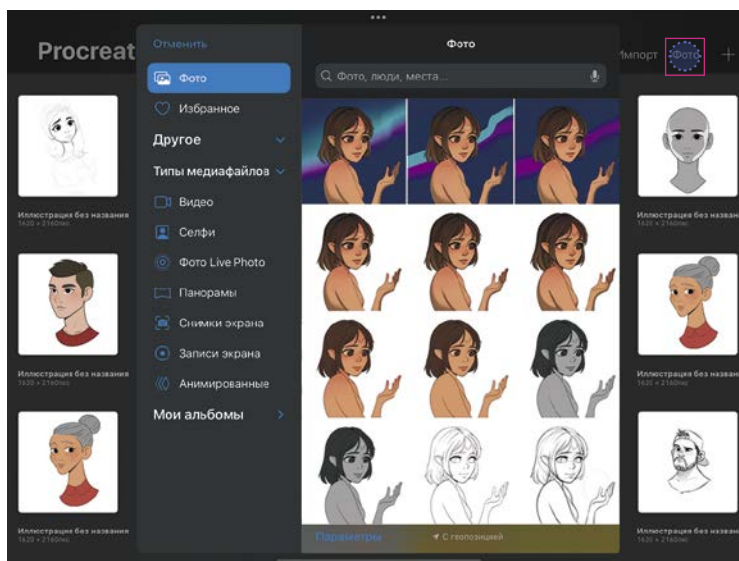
Procreat

Отменить

Фото

Избранное

Другое

Типы медиафайлов

Видео

Селфи

Фото Live Photo

Панорамы

Снимки экрана

Записи экрана

Анимированные

Мои альбомы

Фото

Фото, люди, места...

Параметры

С геопозицией

Импорт

Фото

+

Иллюстрация без названия
1620 × 2160пкс

Иллюстрация без названия
1620 × 2160пкс

Иллюстрация без названия
1620 × 2160пкс

Иллюстрация без названия
1620 × 2160пкс

Иллюстрация без названия
1620 × 2160пкс

Иллюстрация без названия
1620 × 2160пкс